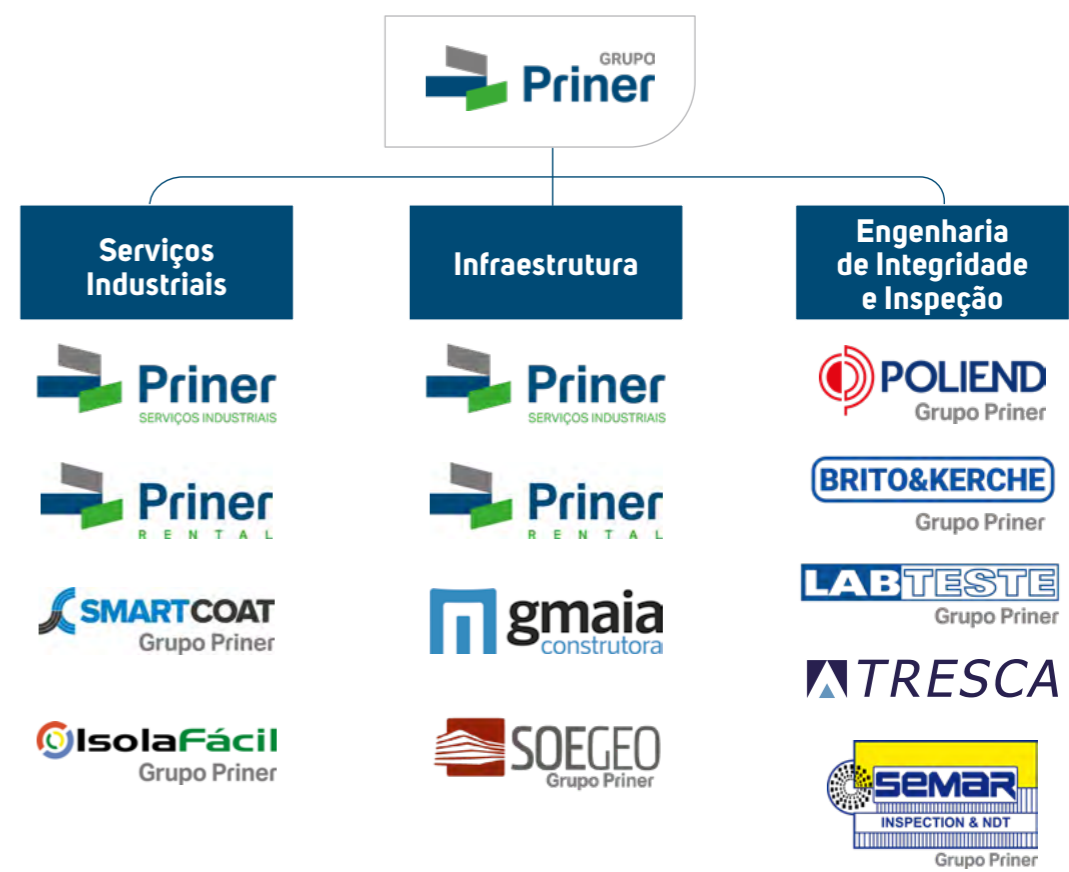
GRUPO
Priner

Serviços Industriais

Priner
SERVIÇOS INDUSTRIAIS

Priner
RENTAL

SMARTCOAT
Grupo Priner

IsolaFácil
Grupo Priner

Infraestrutura

Priner
SERVIÇOS INDUSTRIAIS

Priner
RENTAL

gmaia
construtora

SOEGEO
Grupo Priner

Engenharia de Integridade e Inspeção

POLIEND
Grupo Priner

BRITO&KERCHE
Grupo Priner

LABTESTE
Grupo Priner

TRESCA

SEMAR
INSPECTION & NDT
Grupo Priner